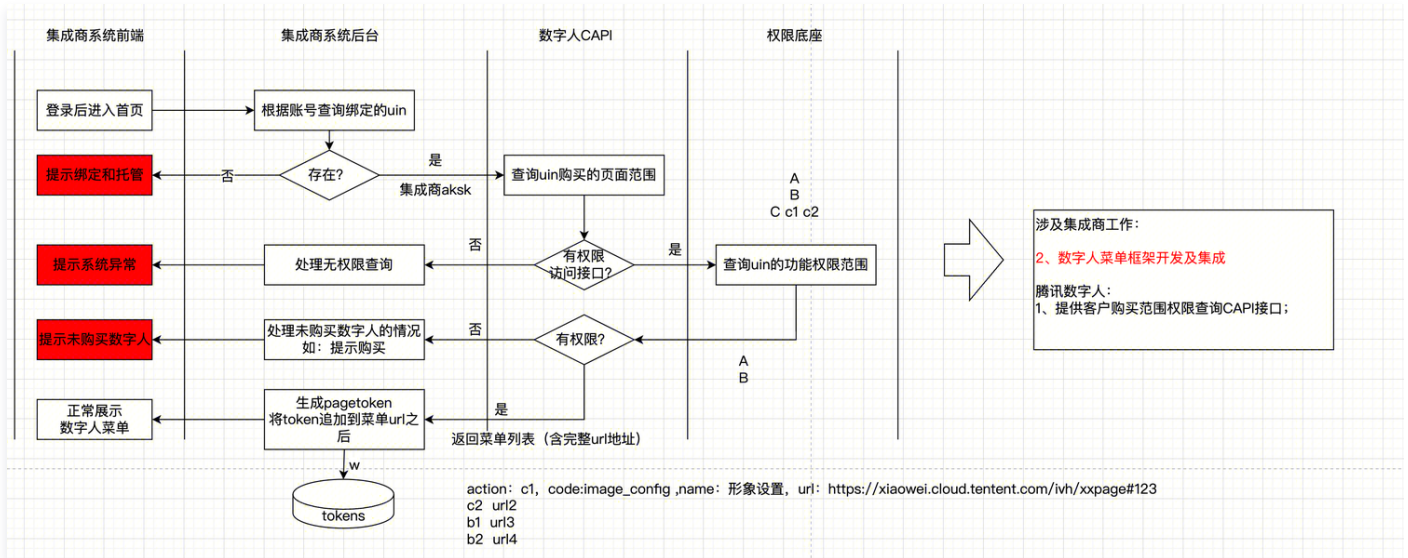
集成商系统前端

集成商系统后台

数字人CAPI

权限底座

登录后进入首页

根据账号查询绑定的uin

提示绑定和托管

否

存在?

是

集成商aksk

查询uin购买的页面范围

A
B
C c1 c2

否

提示系统异常

处理无权限查询

有权限
访问接口?

是

查询uin的功能权限范围

涉及集成商工作：

2、数字人菜单框架开发及集成

腾讯数字人：
1、提供客户购买范围权限查询CAPI接口；

提示未购买数字人

处理未购买数字人的情况
如：提示购买

否

有权限?

A
B

生成pagetoken
将token追加到菜单url之后

是

正常展示
数字人菜单

返回菜单列表（含完整url地址）

w

tokens

action：c1，code:image_config ,name：形象设置，url：https://xiaowei.cloud.tentent.com/ivh/xxpage#123
c2 url2
b1 url3
b2 url4